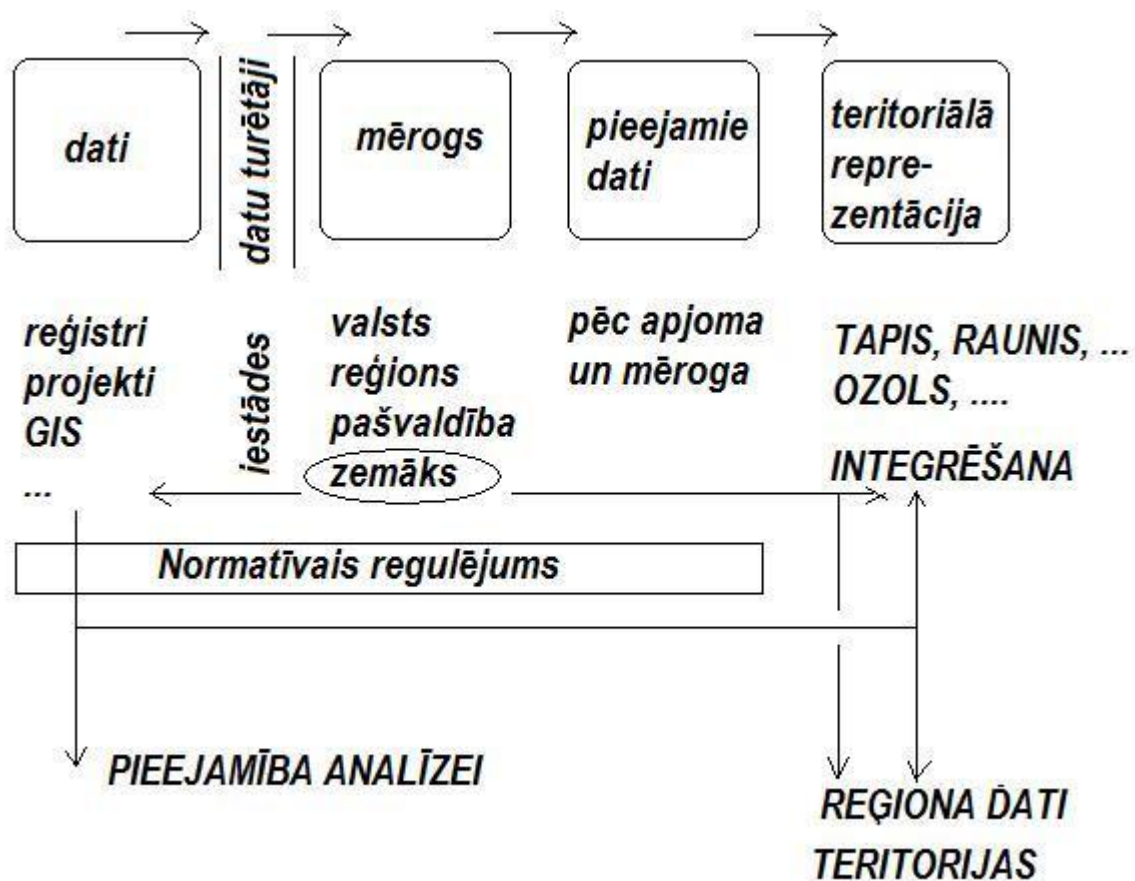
dati

datu turētāji

mērogs

pieejamie dati

teritoriālā reprezentācija

reģistri
projekti
GIS
...

iestādes

valsts
reģions
pašvaldība
zemāks

pēc apjoma un mēroga

TAPIS, RAUNIS, ...
OZOLS, ....

INTEGRĒŠANA

Normatīvais regulējums

PIEEJAMĪBA ANALĪZEI

REĢIONA DATI
TERITORIJAS